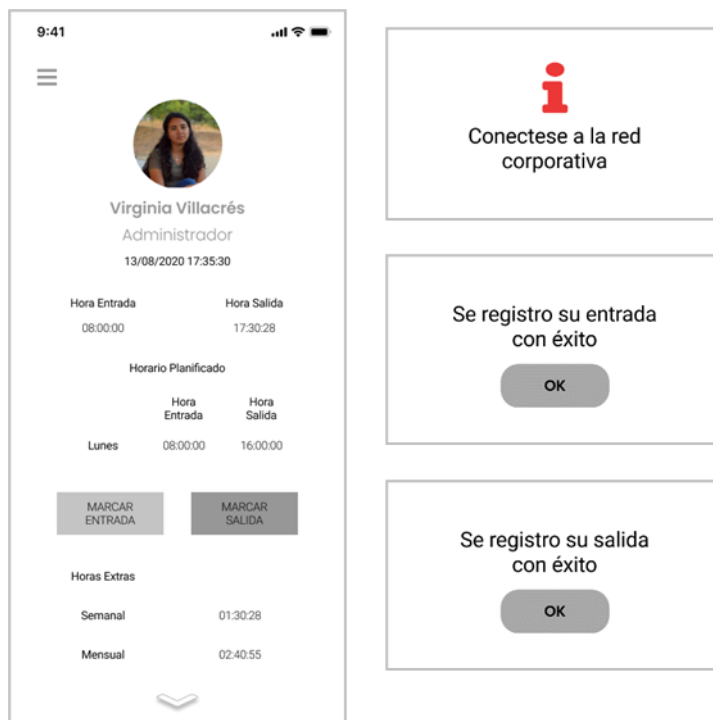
9:41

Virginia Villacrés
Administrador
13/08/2020 17:35:30

Hora Entrada
08:00:00

Hora Salida
17:30:28

Horario Planificado

| | Hora Entrada | Hora Salida |
|---|---|---|
| Lunes | 08:00:00 | 16:00:00 |

MARCAR ENTRADA

MARCAR SALIDA

Horas Extras

Semanal 01:30:28

Mensual 02:40:55

Conectese a la red corporativa

Se registro su entrada con éxito

OK

Se registro su salida con éxito

OK